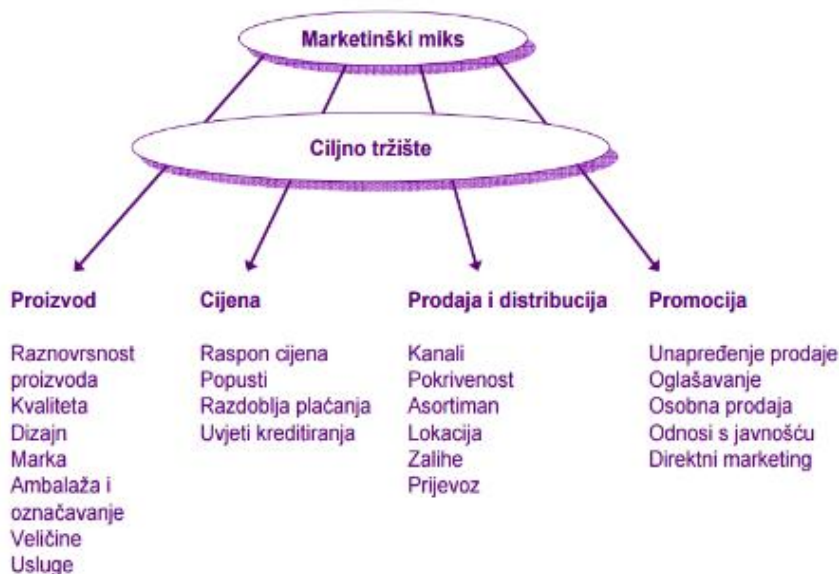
Marketinški miks

Ciljno tržište

Proizvod

Raznovrsnost proizvoda
Kvaliteta
Dizajn
Marka
Ambalaža i označavanje
Veličine
Usluge

Cijena

Raspon cijena
Popusti
Razdoblja plaćanja
Uvjeti kreditiranja

Prodaja i distribucija

Kanali
Pokrivenost
Asortiman
Lokacija
Zalihe
Prijevoz

Promocija

Unapređenje prodaje
Oglašavanje
Osobna prodaja
Odnosi s javnošću
Direktni marketing